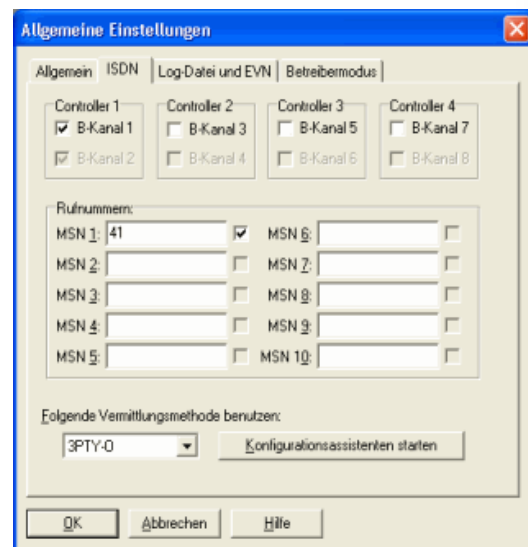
Allgemeine Einstellungen

Allgemein | ISDN | Log-Datei und EVN | Betreibermodus

Controller 1
B-Kanal 1
B-Kanal 2

Controller 2
B-Kanal 3
B-Kanal 4

Controller 3
B-Kanal 5
B-Kanal 6

Controller 4
B-Kanal 7
B-Kanal 8

Rufnummern:

| | | | |
|---|---|---|---|
| MSN 1: | 41 | MSN 6: | |
| MSN 2: | | MSN 7: | |
| MSN 3: | | MSN 8: | |
| MSN 4: | | MSN 9: | |
| MSN 5: | | MSN 10: | |

Folgende Vermittlungsmethode benutzen:

3PTY-O

Konfigurationsassistenten starten

OK

Abbrechen

Hilfe